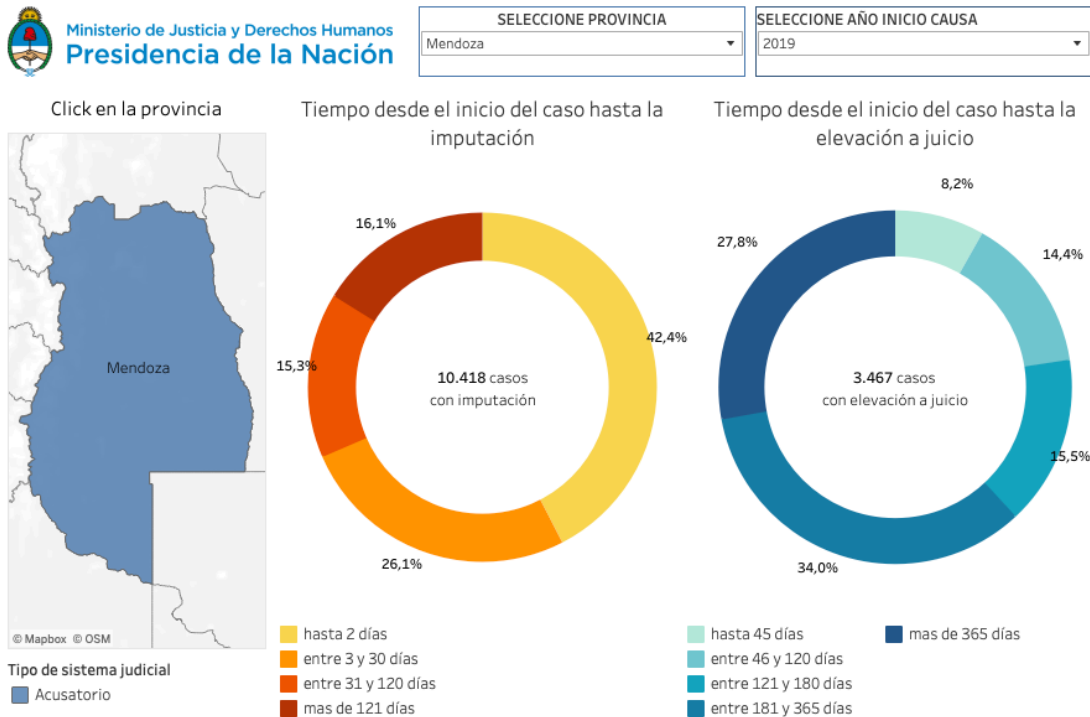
Ministerio de Justicia y Derechos Humanos
Presidencia de la Nación

SELECCIONE PROVINCIA
Mendoza

SELECCIONE AÑO INICIO CAUSA
2019

Click en la provincia

Mendoza

© Mapbox © OSM

Tipo de sistema judicial
Acusatorio

Tiempo desde el inicio del caso hasta la imputación

16,1%
42,4%
15,3%
26,1%

10.418 casos con imputación

hasta 2 días
entre 3 y 30 días
entre 31 y 120 días
mas de 121 días

Tiempo desde el inicio del caso hasta la elevación a juicio

8,2%
27,8%
14,4%
15,5%
34,0%

3.467 casos con elevación a juicio

hasta 45 días
entre 46 y 120 días
entre 121 y 180 días
entre 181 y 365 días
mas de 365 días